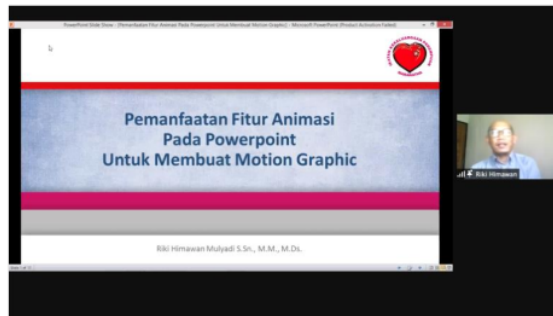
PowerPoint Slide Show - [Pemanfaatan Fitur Animasi Pada Powerpoint Untuk Membuat Motion Graphic] - Microsoft PowerPoint (Product Activation Failed)

Pemanfaatan Fitur Animasi Pada Powerpoint Untuk Membuat Motion Graphic

Riki Himawan Mulyadi S.Sn., M.M., M.Ds.

Riki Himawan